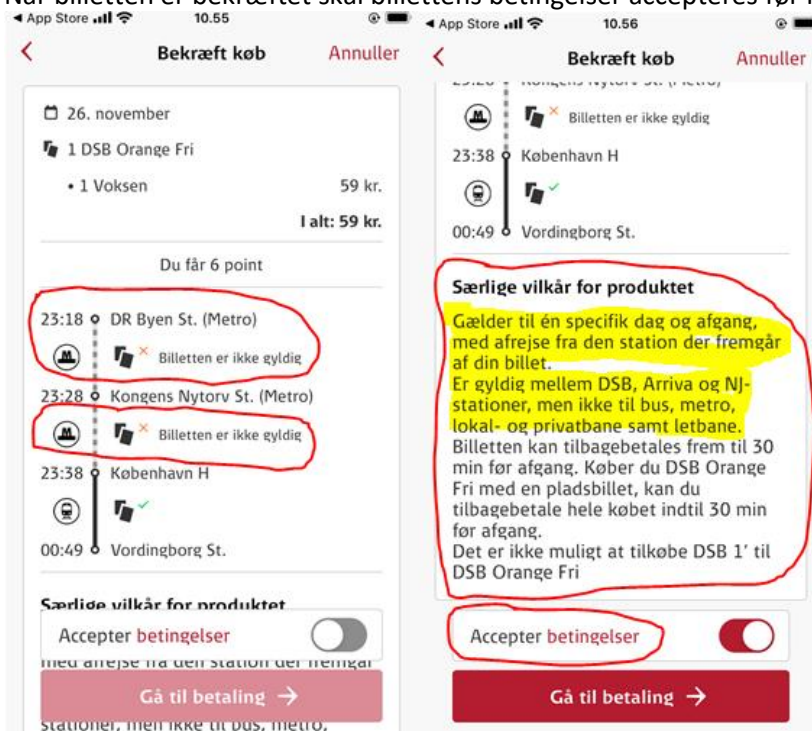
Når billetten er bekræftet skal billettens betingelser accepteres før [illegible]

◂ App Store 10.55

Bekræft køb

Annuller

26. november

1 DSB Orange Fri

• 1 Voksen 59 kr.

I alt: 59 kr.

Du får 6 point

23:18 DR Byen St. (Metro)

Billetten er ikke gyldig

23:28 Kongens Nytorv St. (Metro)

Billetten er ikke gyldig

23:38 København H

00:49 Vordingborg St.

Særlige vilkår for produktet

Accepter betingelser

med afrejse fra den station der fremgår

Gå til betaling →

stationer, men ikke til bus, metro,

◂ App Store 10.56

Bekræft køb

Annuller

Billetten er ikke gyldig

23:38 København H

00:49 Vordingborg St.

Særlige vilkår for produktet

Gælder til én specifik dag og afgang, med afrejse fra den station der fremgår af din billet.
Er gyldig mellem DSB, Arriva og NJ-stationer, men ikke til bus, metro, lokal- og privatbane samt letbane.
Billetten kan tilbagebetales frem til 30 min før afgang. Køber du DSB Orange Fri med en pladsbillet, kan du tilbagebetale hele købet indtil 30 min før afgang.
Det er ikke muligt at tilkøbe DSB 1' til DSB Orange Fri

Accepter betingelser

Gå til betaling →